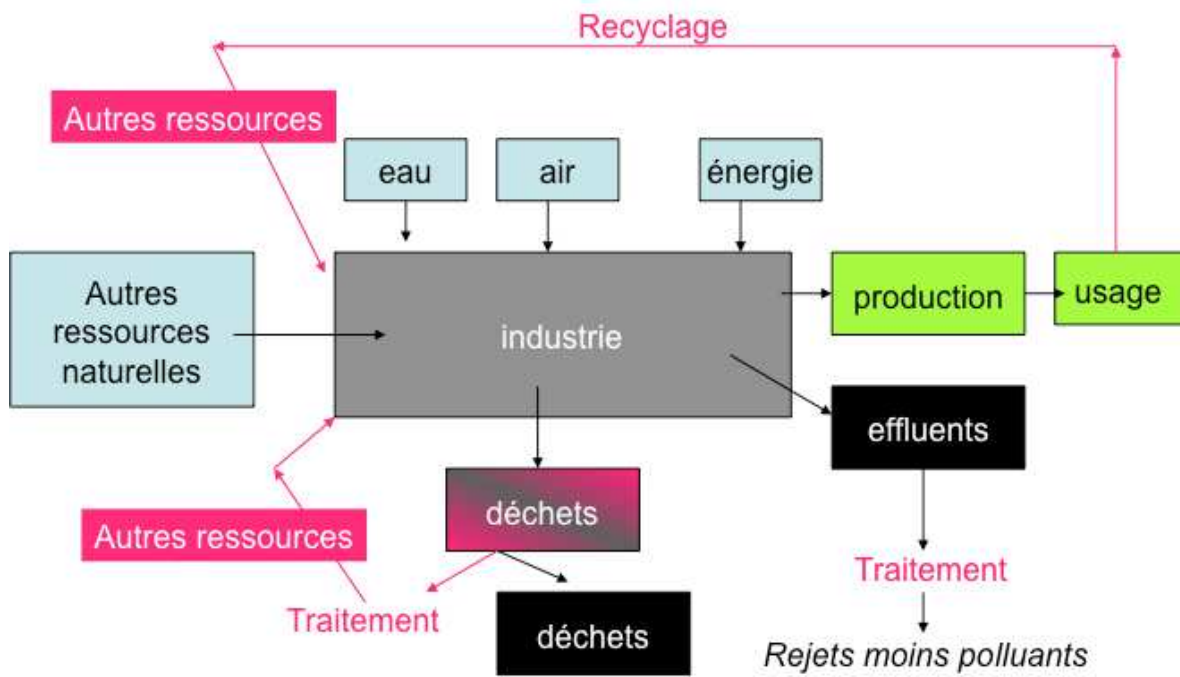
Recyclage

Autres ressources

eau

air

énergie

Autres ressources naturelles

industrie

production

usage

effluents

déchets

Autres ressources

Traitement

déchets

Traitement

Rejets moins polluants